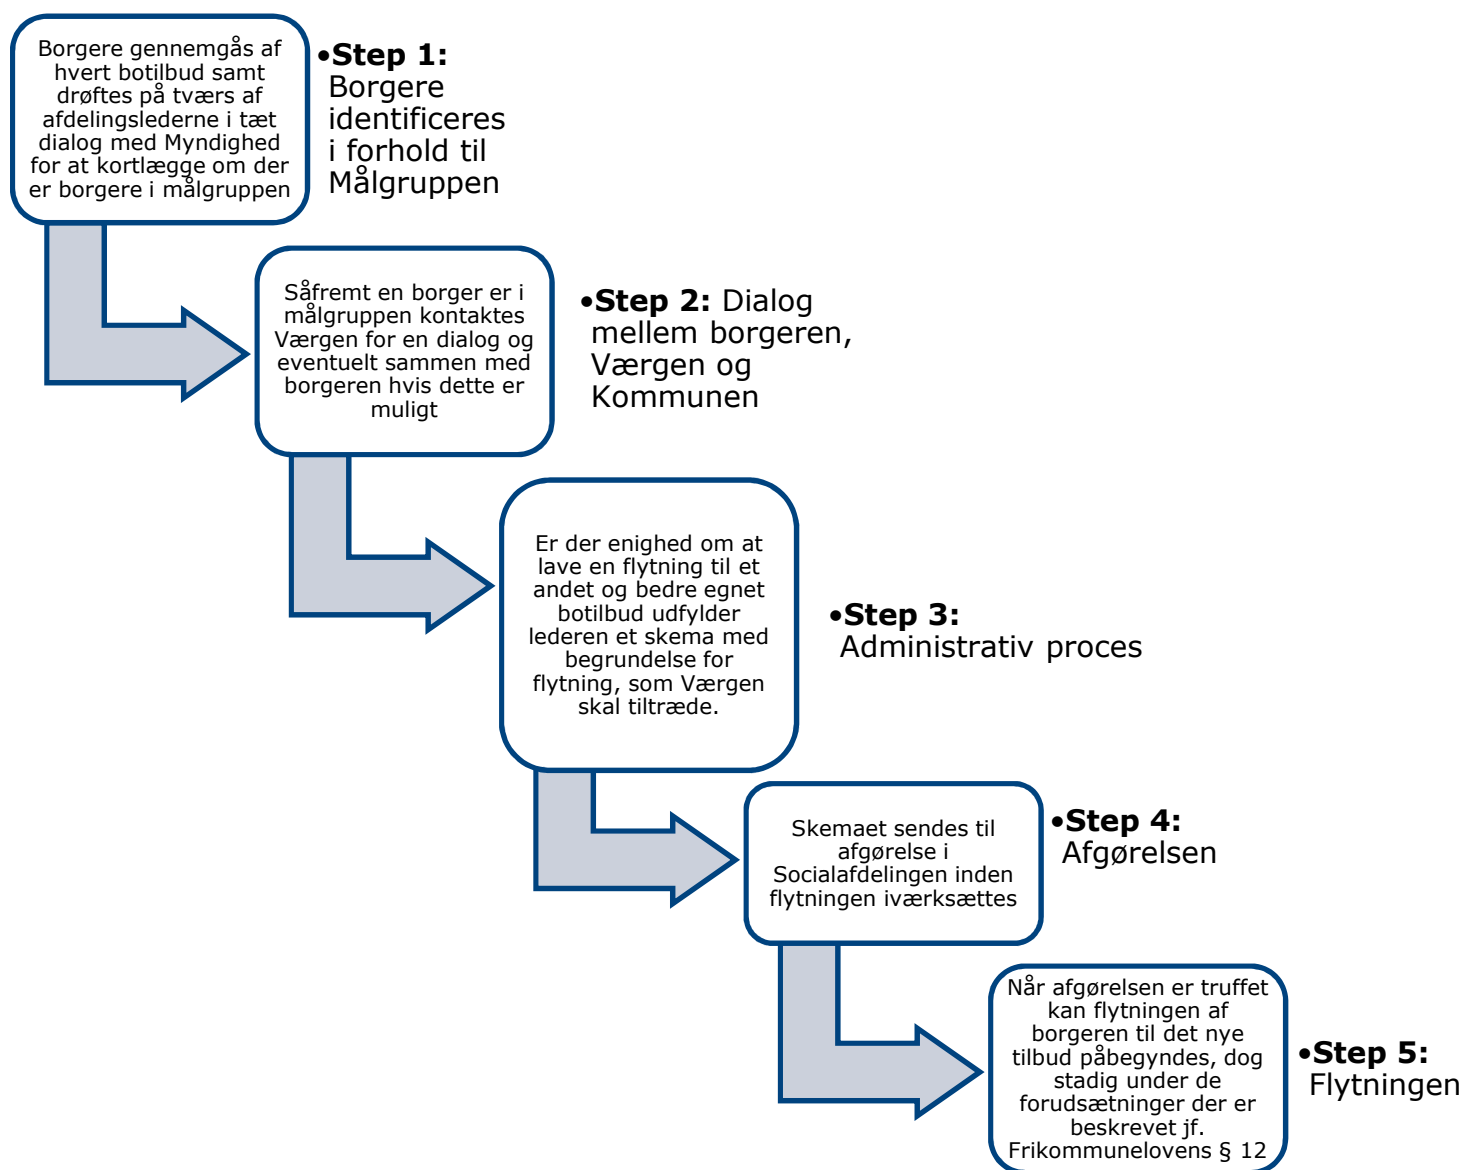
Borgere gennemgås af hvert botilbud samt drøftes på tværs af afdelingslederne i tæt dialog med Myndighed for at kortlægge om der er borgere i målgruppen

•**Step 1:** Borgere identificeres i forhold til Målgruppen

Såfremt en borger er i målgruppen kontaktes Værgen for en dialog og eventuelt sammen med borgeren hvis dette er muligt

•**Step 2:** Dialog mellem borgeren, Værgen og Kommunen

Er der enighed om at lave en flytning til et andet og bedre egnet botilbud udfylder lederen et skema med begrundelse for flytning, som Værgen skal tiltræde.

•**Step 3:** Administrativ proces

Skemaet sendes til afgørelse i Socialafdelingen inden flytningen iværksættes

•**Step 4:** Afgørelsen

Når afgørelsen er truffet kan flytningen af borgeren til det nye tilbud påbegyndes, dog stadig under de forudsætninger der er beskrevet jf. Frikommunelovens § 12

•**Step 5:** Flytningen